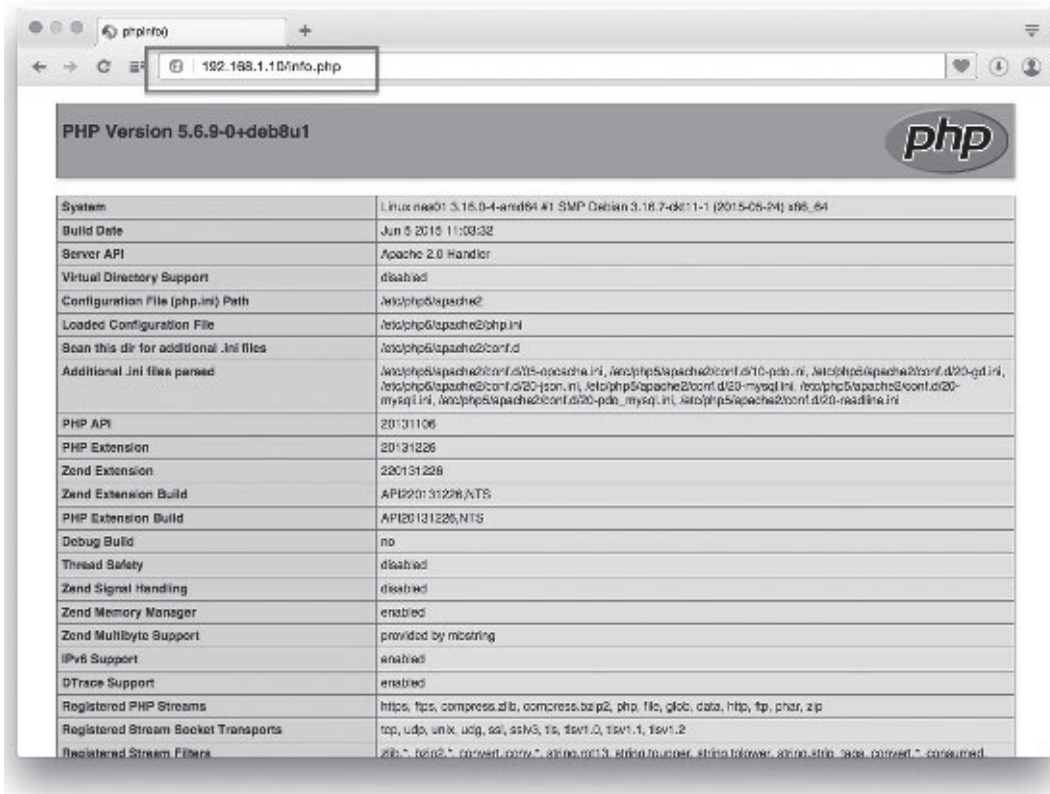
phpinfo()

192.168.1.10/info.php

PHP Version 5.6.9-0+deb8u1

php

| System | Linux nas01 3.16.0-4-amd64 #1 SMP Debian 3.16.7-ckt11-1 (2015-05-24) x86_64 |
|---|---|
| Build Date | Jun 5 2015 11:03:32 |
| Server API | Apache 2.0 Handler |
| Virtual Directory Support | disabled |
| Configuration File (php.ini) Path | /etc/php5/apache2 |
| Loaded Configuration File | /etc/php5/apache2/php.ini |
| Scan this dir for additional .ini files | /etc/php5/apache2/conf.d |
| Additional .ini files parsed | /etc/php5/apache2/conf.d/05-opcache.ini, /etc/php5/apache2/conf.d/10-pdo.ini, /etc/php5/apache2/conf.d/20-gd.ini, /etc/php5/apache2/conf.d/20-json.ini, /etc/php5/apache2/conf.d/20-mysql.ini, /etc/php5/apache2/conf.d/20-mysqli.ini, /etc/php5/apache2/conf.d/20-pdo_mysql.ini, /etc/php5/apache2/conf.d/20-readline.ini |
| PHP API | 20131106 |
| PHP Extension | 20131226 |
| Zend Extension | 220131226 |
| Zend Extension Build | API220131226,NTS |
| PHP Extension Build | API20131226,NTS |
| Debug Build | no |
| Thread Safety | disabled |
| Zend Signal Handling | disabled |
| Zend Memory Manager | enabled |
| Zend Multibyte Support | provided by mbstring |
| IPv6 Support | enabled |
| DTrace Support | enabled |
| Registered PHP Streams | https, ftps, compress.zlib, compress.bzip2, php, file, glob, data, http, ftp, phar, zip |
| Registered Stream Socket Transports | tcp, udp, unix, udg, ssl, sslv3, tls, tlsv1.0, tlsv1.1, tlsv1.2 |
| Registered Stream Filters | zlib.*, bzip2.*, convert.iconv.*, string.rot13, string.toupper, string.tolower, string.strip_tags, convert.*, consumed, |